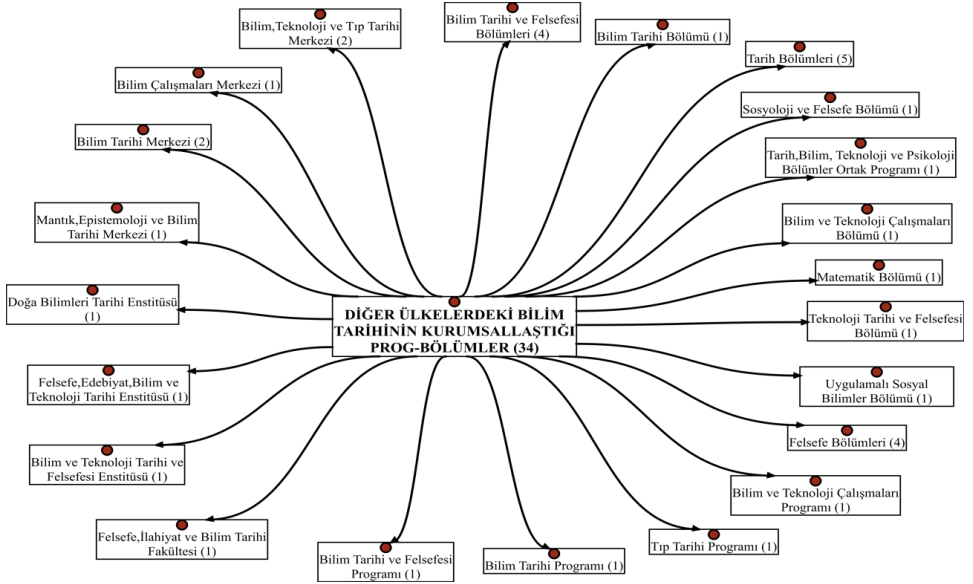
DİĞER ÜLKELERDEKİ BİLİM TARİHİNİN KURUMSALLAŞTIĞI PROG-BÖLÜMLER (34)

Bilim,Teknoloji ve Tıp Tarihi Merkezi (2)

Bilim Tarihi ve Felsefesi Bölümleri (4)

Bilim Tarihi Bölümü (1)

Tarih Bölümleri (5)

Bilim Çalışmaları Merkezi (1)

Sosyoloji ve Felsefe Bölümü (1)

Bilim Tarihi Merkezi (2)

Tarih,Bilim, Teknoloji ve Psikoloji Bölümler Ortak Programı (1)

Mantık,Epistemoloji ve Bilim Tarihi Merkezi (1)

Bilim ve Teknoloji Çalışmaları Bölümü (1)

Matematik Bölümü (1)

Doğa Bilimleri Tarihi Enstitüsü (1)

Teknoloji Tarihi ve Felsefesi Bölümü (1)

Felsefe,Edebiyat,Bilim ve Teknoloji Tarihi Enstitüsü (1)

Uygulamalı Sosyal Bilimler Bölümü (1)

Felsefe Bölümleri (4)

Bilim ve Teknoloji Tarihi ve Felsefesi Enstitüsü (1)

Bilim ve Teknoloji Çalışmaları Programı (1)

Felsefe,İlahiyat ve Bilim Tarihi Fakültesi (1)

Tıp Tarihi Programı (1)

Bilim Tarihi ve Felsefesi Programı (1)

Bilim Tarihi Programı (1)